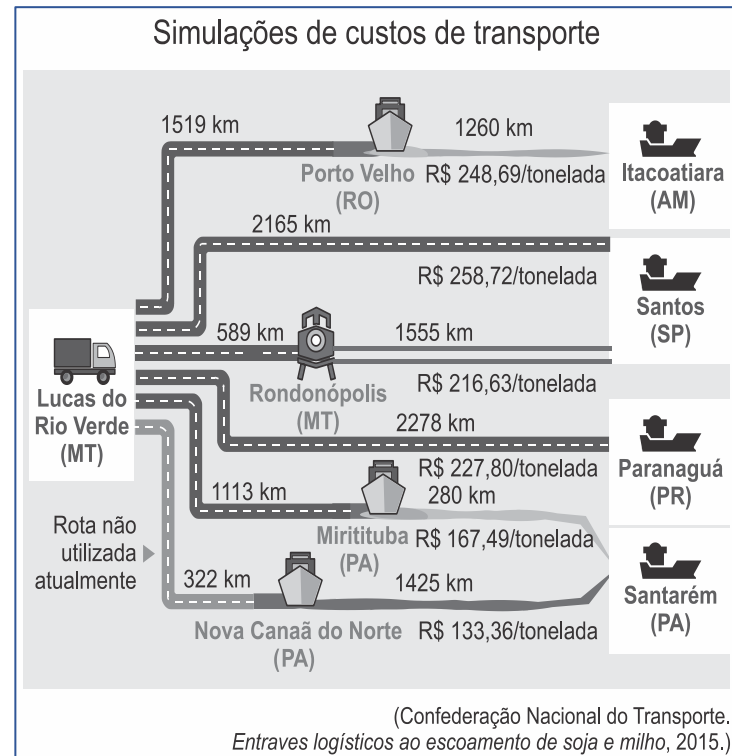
Simulações de custos de transporte

1519 km

1260 km

Porto Velho (RO)

R$ 248,69/tonelada

Itacoatiara (AM)

2165 km

R$ 258,72/tonelada

Santos (SP)

589 km

1555 km

Lucas do Rio Verde (MT)

Rondonópolis (MT)

R$ 216,63/tonelada

2278 km

R$ 227,80/tonelada

Paranaguá (PR)

1113 km

280 km

Rota não utilizada ▶ atualmente

Miritituba (PA)

R$ 167,49/tonelada

322 km

1425 km

Santarém (PA)

Nova Canaã do Norte (PA)

R$ 133,36/tonelada

(Confederação Nacional do Transporte. *Entraves logísticos ao escoamento de soja e milho*, 2015.)